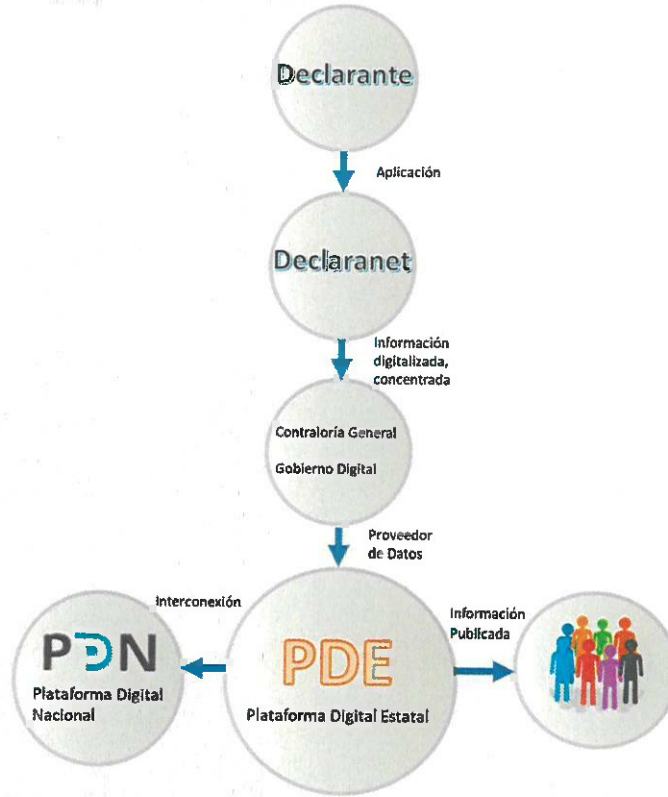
Declarante

Aplicación

Declaranet

Información digitalizada, concentrada

Contraloría General

Gobierno Digital

Proveedor de Datos

Interconexión

Información Publicada

PDN

Plataforma Digital Nacional

PDE

Plataforma Digital Estatal